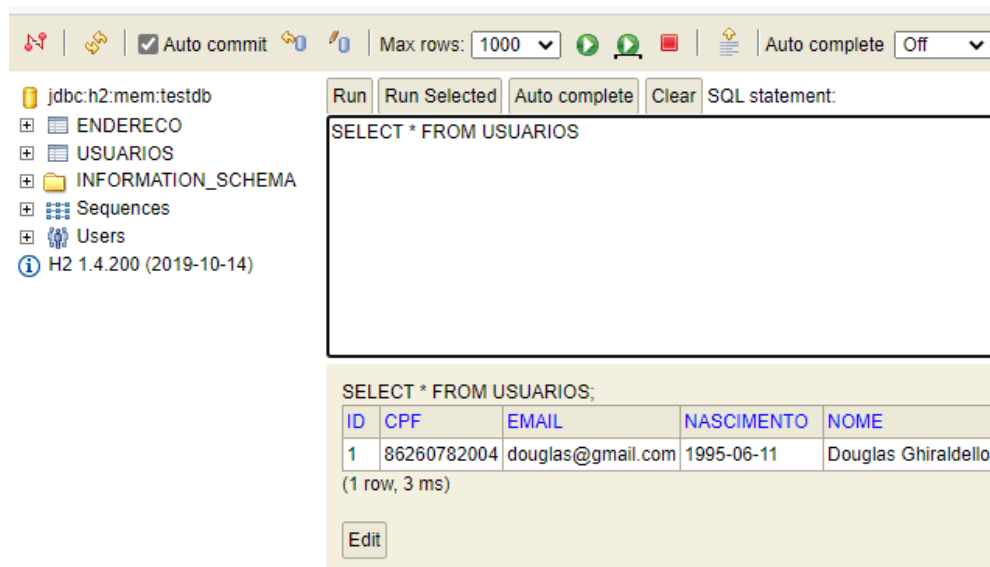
Auto commit Max rows: 1000 Auto complete Off

jdbc:h2:mem:testdb
ENDERECO
USUARIOS
INFORMATION_SCHEMA
Sequences
Users
H2 1.4.200 (2019-10-14)

Run Run Selected Auto complete Clear SQL statement:

SELECT * FROM USUARIOS

SELECT * FROM USUARIOS;

| ID | CPF | EMAIL | NASCIMENTO | NOME |
|---|---|---|---|---|
| 1 | 86260782004 | douglas@gmail.com | 1995-06-11 | Douglas Ghiraldello |

(1 row, 3 ms)

Edit